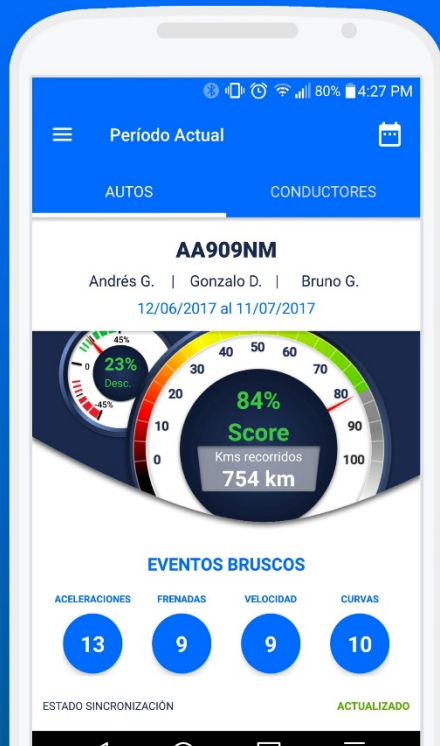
80% 4:27 PM

Período Actual

AUTOS
CONDUCTORES

AA909NM

Andrés G. | Gonzalo D. | Bruno G.

12/06/2017 al 11/07/2017

45%
0
23%
Desc.
45%

0
10
20
30
40
50
60
70
80
90
100

84%
Score
Kms recorridos
754 km

EVENTOS BRUSCOS

ACELERACIONES
13

FRENADAS
9

VELOCIDAD
9

CURVAS
10

ESTADO SINCRONIZACIÓN
ACTUALIZADO